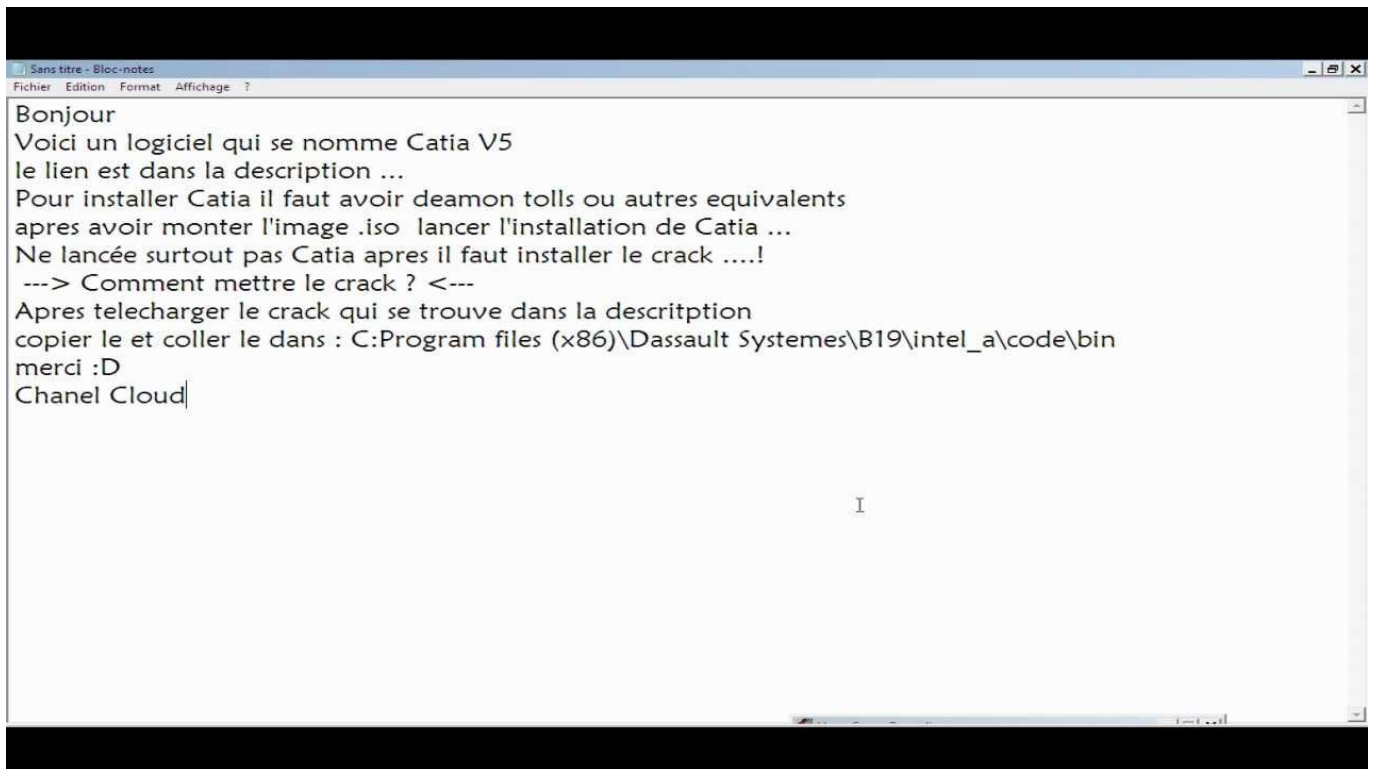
Sans titre - Bloc-notes
Fichier Edition Format Affichage ?

Bonjour
Voici un logiciel qui se nomme Catia V5
le lien est dans la description ...
Pour installer Catia il faut avoir deamon tolls ou autres equivalents
apres avoir monter l'image .iso lancer l'installation de Catia ...
Ne lancée surtout pas Catia apres il faut installer le crack ....!
---> Comment mettre le crack ? <---
Apres telecharger le crack qui se trouve dans la descritption
copier le et coller le dans : C:Program files (x86)\Dassault Systemes\B19\intel_a\code\bin
merci :D
Chanel Cloud